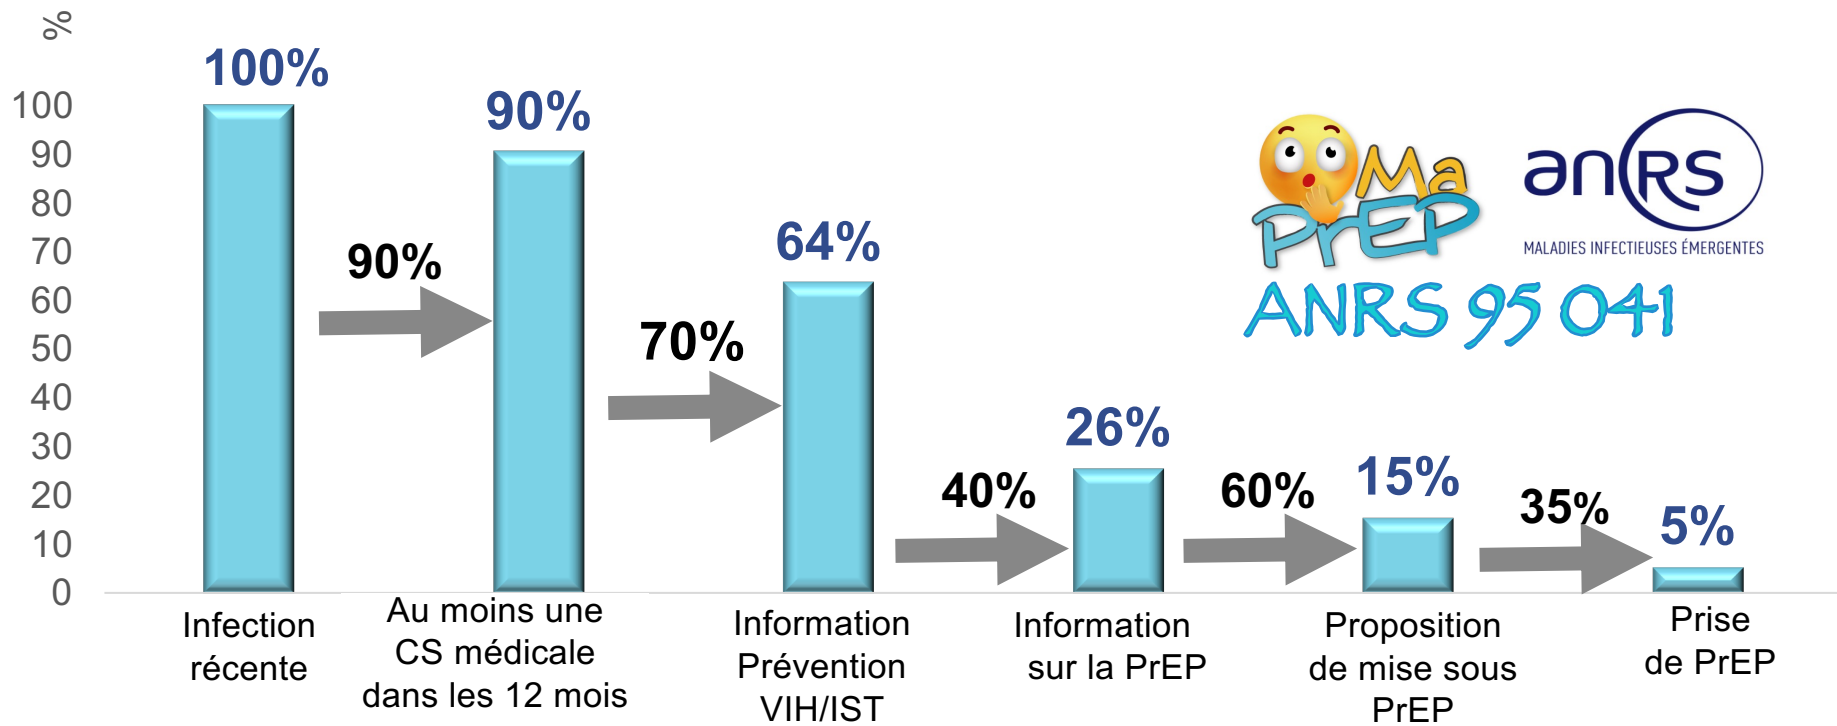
%

100
90
80
70
60
50
40
30
20
10
0

100%

90%

90%

70%

64%

40%

26%

60%

15%

35%

5%

Ma PrEP

anRS
MALADIES INFECTIEUSES ÉMERGENTES

ANRS 95 041

Infection récente

Au moins une CS médicale dans les 12 mois

Information Prévention VIH/IST

Information sur la PrEP

Proposition de mise sous PrEP

Prise de PrEP